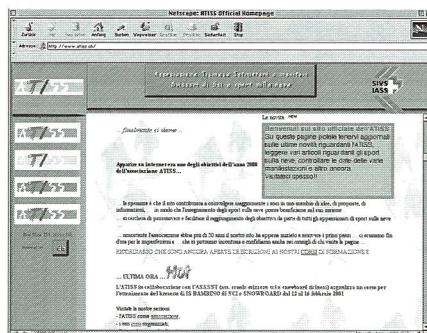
Netscape: ATISS Official Homepage

Zurück Vor Neu laden Anfang Suchen Wegweiser Grafiken Drucken Sicherheit Stop

Adresse: http://www.atiss.ch/

ATISS

Associazione Ticinese Istruttori e maestri Svizzeri di Sci e sport sulla neve

SIVS IASS

La novità NEW

Benvenuti sul sito ufficiale dell'ATISS
Su queste pagine potete tenervi aggiornati sulle ultime novità riguardanti l'ATISS, leggere vari articoli riguardanti gli sport sulla neve, controllare le date delle varie manifestazioni e altro ancora.
Visitateci spesso!!

... finalmente ci siamo ...

Apparire su internet era uno degli obiettivi dell'anno 2000 dell'associazione ATISS...

... la speranza è che il sito contribuisca a coinvolgere maggiormente i soci in uno scambio di idee, di proposte, di informazioni, ... in modo che l'insegnamento degli sport sulla neve possa beneficiarne sul suo insieme ... ai soci ... di mantenere e facilitare il raggiungimento degli obiettivi da parte di tutti gli appassionati di sport sulla neve

... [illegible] ... ha oppure inserite i primi passi ... ci scusiamo fin d'ora per le imperfezioni e ... che ci potranno incontrare e confidiamo anche nei consigli di chi visita le pagine ...

RICORDIAMO CHE SONO ANCORA APERTE LE ISCRIZIONI AI NOSTRI CORSI DI FORMAZIONE E ...

... ULTIMA ORA ... Hot

L'ATISS in collaborazione con l'ASSSST (ass. scuole svizzere sci e snowboard ticinesi) organizza un corso per l'orientamento del bacino di SS BAMBINO su SCI e SNOWBOARD dal 12 al 16 febbraio 2001

Visitate le nostre sezioni:
- l'ATISS come associazione.
- i vari corsi organizzati.

ATISS
ATISS
ATISS
ATISS